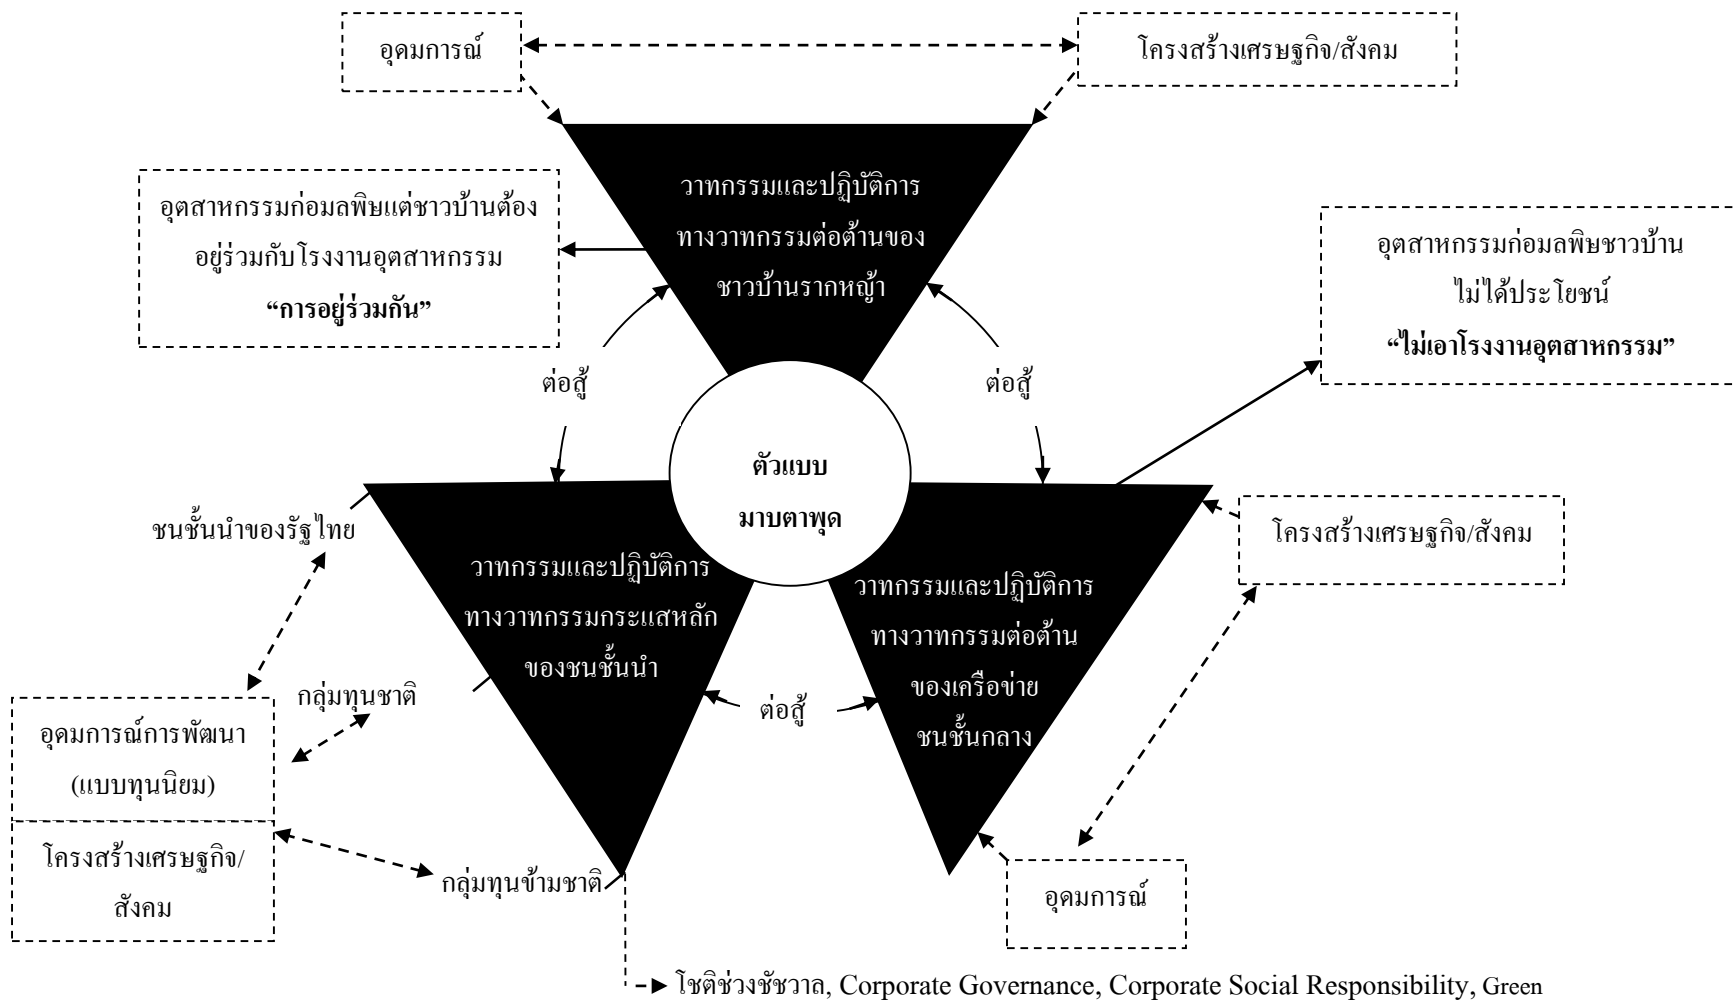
อุดมการณ์

โครงสร้างเศรษฐกิจ/สังคม

อุตสาหกรรมก่อมลพิษแต่ชาวบ้านต้องอยู่ร่วมกับโรงงานอุตสาหกรรม
**"การอยู่ร่วมกัน"**

วาทกรรมและปฏิบัติการทางวาทกรรมต่อต้านของชาวบ้านรากหญ้า

อุตสาหกรรมก่อมลพิษชาวบ้านไม่ได้ประโยชน์
**"ไม่เอาโรงงานอุตสาหกรรม"**

ต่อสู้

ต่อสู้

ตัวแบบ
มาบตาพุด

ชนชั้นนำของรัฐไทย

วาทกรรมและปฏิบัติการทางวาทกรรมกระแสหลักของชนชั้นนำ

วาทกรรมและปฏิบัติการทางวาทกรรมต่อต้านของเครือข่ายชนชั้นกลาง

โครงสร้างเศรษฐกิจ/สังคม

กลุ่มทุนชาติ

ต่อสู้

อุดมการณ์การพัฒนา
(แบบทุนนิยม)

โครงสร้างเศรษฐกิจ/สังคม

กลุ่มทุนข้ามชาติ

อุดมการณ์

โชติช่วงชัชวาล, Corporate Governance, Corporate Social Responsibility, Green